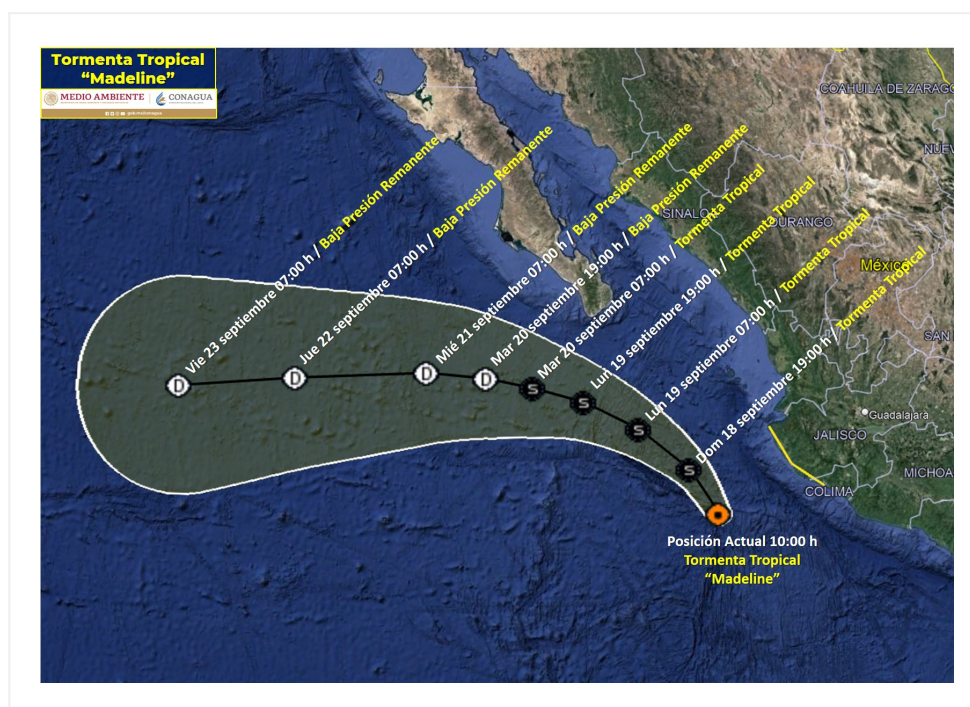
Tormenta Tropical
"Madeline"
MEDIO AMBIENTE | CONAGUA

COAHUILA DE ZARAGO
NUEV
SINALOA
DURANGO
México
SAN
Guadalajara
JALISCO
MICHOA
COLIMA

Vie 23 septiembre 07:00 h / Baja Presión Remanente
Jue 22 septiembre 07:00 h / Baja Presión Remanente
Mié 21 septiembre 07:00 h / Baja Presión Remanente
Mar 20 septiembre 19:00 h / Baja Presión Remanente
Mar 20 septiembre 07:00 h / Tormenta Tropical
Lun 19 septiembre 19:00 h / Tormenta Tropical
Lun 19 septiembre 07:00 h / Tormenta Tropical
Dom 18 septiembre 19:00 h / Tormenta Tropical

D
D
D
D
S
S
S
S

Posición Actual 10:00 h
Tormenta Tropical
"Madeline"